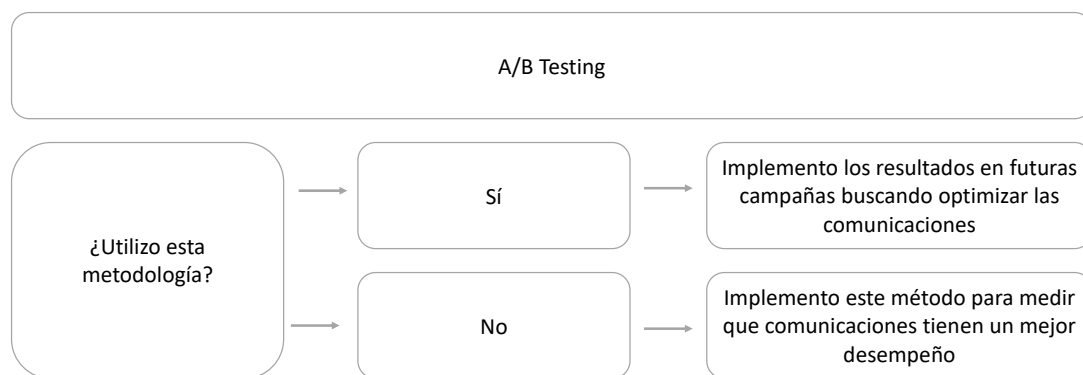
A/B Testing

¿Utilizo esta metodología?

Sí

Implemento los resultados en futuras campañas buscando optimizar las comunicaciones

No

Implemento este método para medir que comunicaciones tienen un mejor desempeño